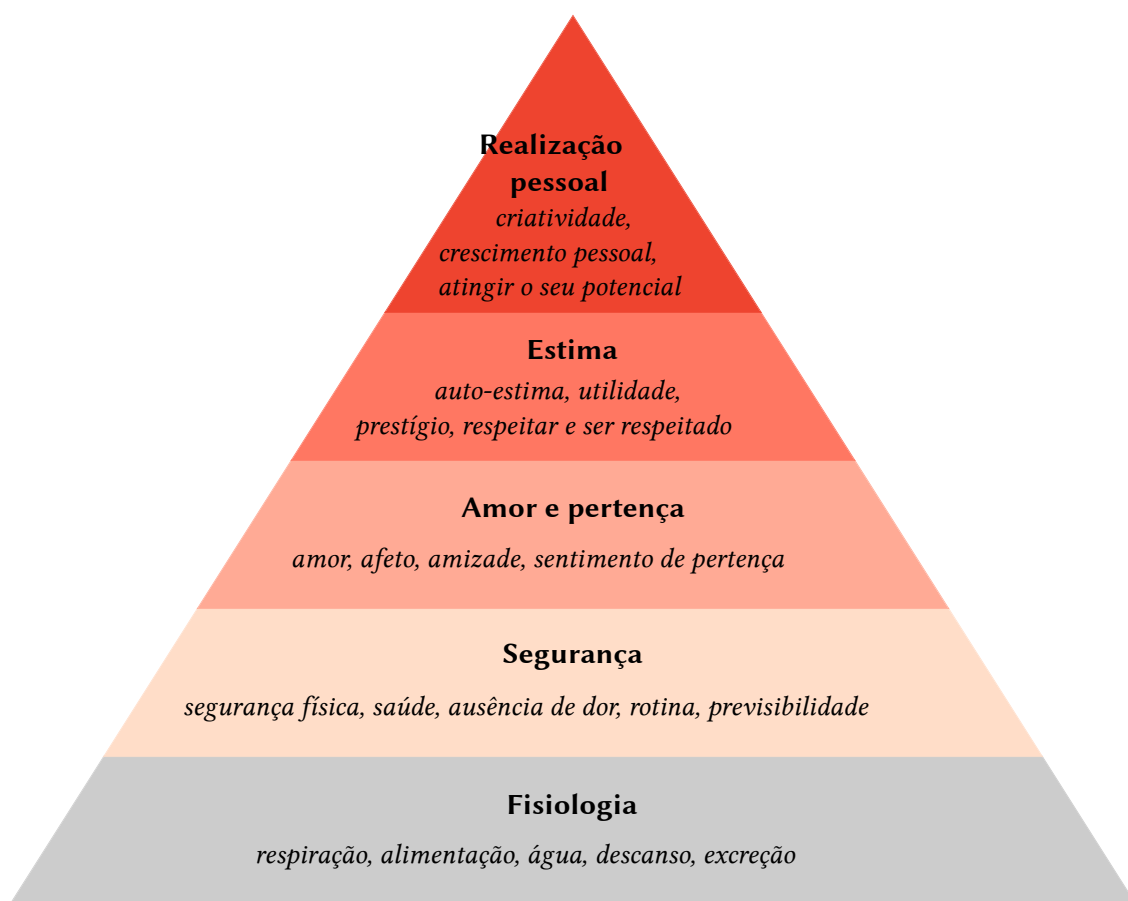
Realização pessoal
criatividade, crescimento pessoal, atingir o seu potencial

Estima
auto-estima, utilidade, prestígio, respeitar e ser respeitado

Amor e pertença
amor, afeto, amizade, sentimento de pertença

Segurança
segurança física, saúde, ausência de dor, rotina, previsibilidade

Fisiologia
respiração, alimentação, água, descanso, excreção